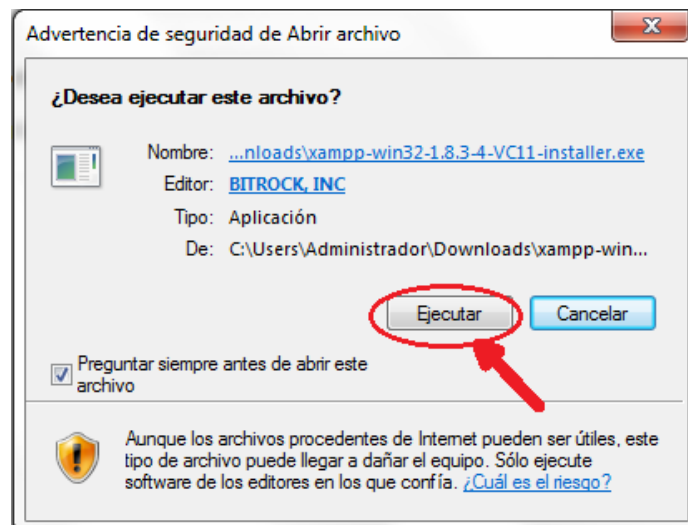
Advertencia de seguridad de Abrir archivo

X

¿Desea ejecutar este archivo?

Nombre: ...nloads\xampp-win32-1.8.3-4-VC11-installer.exe

Editor: BITROCK, INC

Tipo: Aplicación

De: C:\Users\Administrador\Downloads\xampp-win...

Ejecutar

Cancelar

Preguntar siempre antes de abrir este archivo

Aunque los archivos procedentes de Internet pueden ser útiles, este tipo de archivo puede llegar a dañar el equipo. Sólo ejecute software de los editores en los que confía. ¿Cuál es el riesgo?